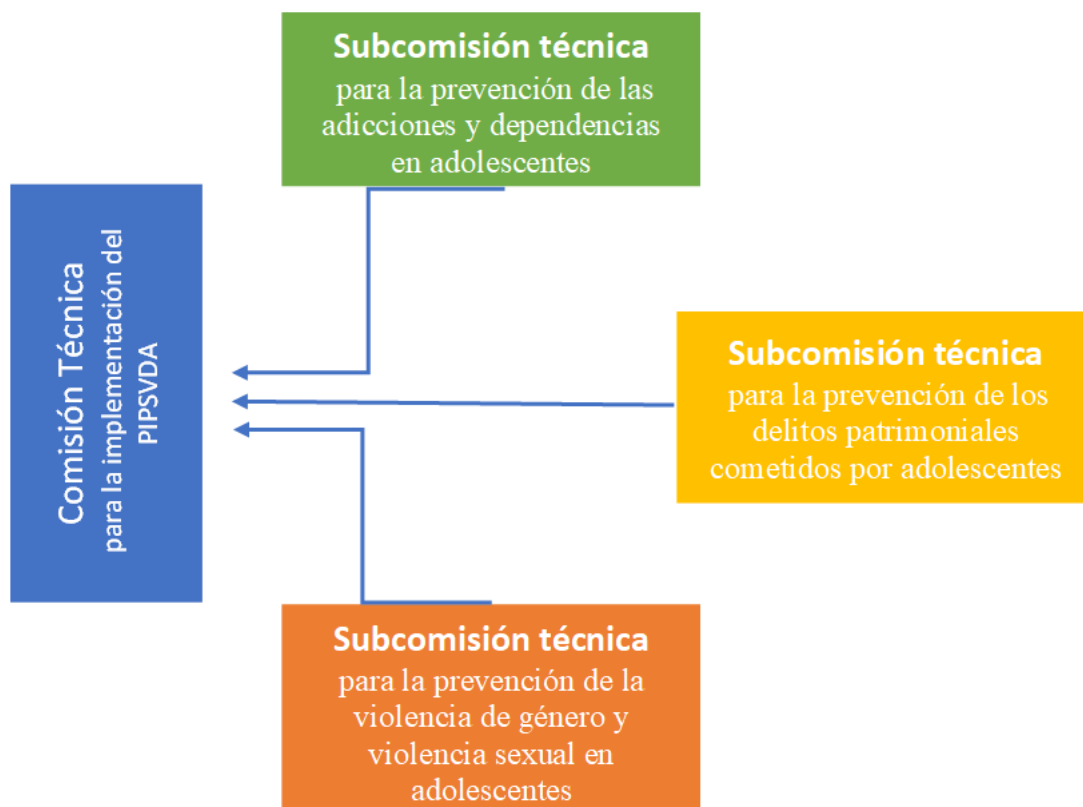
Subcomisión técnica
para la prevención de las adicciones y dependencias en adolescentes

Comisión Técnica
para la implementación del PIPSVDA

Subcomisión técnica
para la prevención de los delitos patrimoniales cometidos por adolescentes

Subcomisión técnica
para la prevención de la violencia de género y violencia sexual en adolescentes